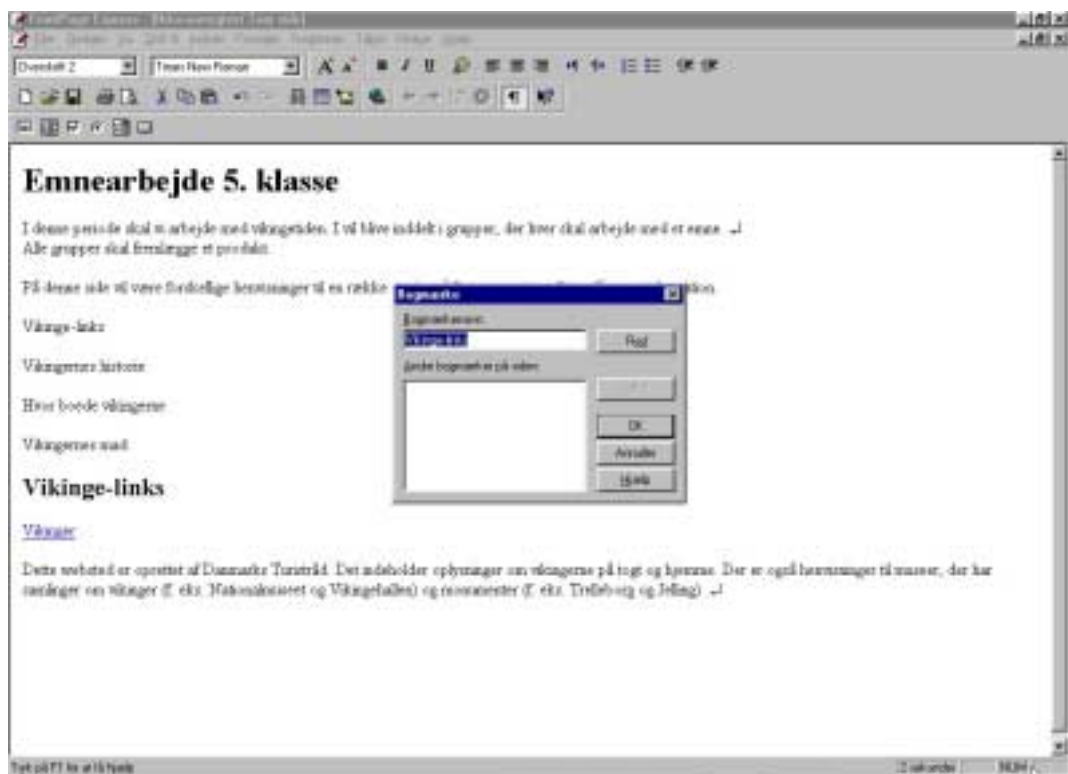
Overskrift 2
Times New Roman

Emnearbejde 5. klasse

I denne periode skal vi arbejde med vikingetiden. I vil blive inddelt i grupper, der hver skal arbejde med et emne.
Alle grupper skal fremlægge et produkt.

På denne side vil være forskellige henvisninger til en række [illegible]

Vikinge-links

Vikingernes historie

Hvor boede vikingerne

Vikingernes mad

Vikinge-links

Vikinger

Dette websted er oprettet af Danmarks Turistråd. Det indeholder oplysninger om vikingerne på togt og hjemme. Der er også henvisninger til museer, der har samlinger om vikinger (f. eks. Nationalmuseet og Vikingehallen) og monumenter (f. eks. Trelleborg og Jelling).

Bogmærke
Bogmærkenavn:
Vikinge-links
Ryd
Andre bogmærker på siden:
Gå til
OK
Annuller
Hjælp

Tryk på F1 for at få hjælp
2 sekunder
NUM